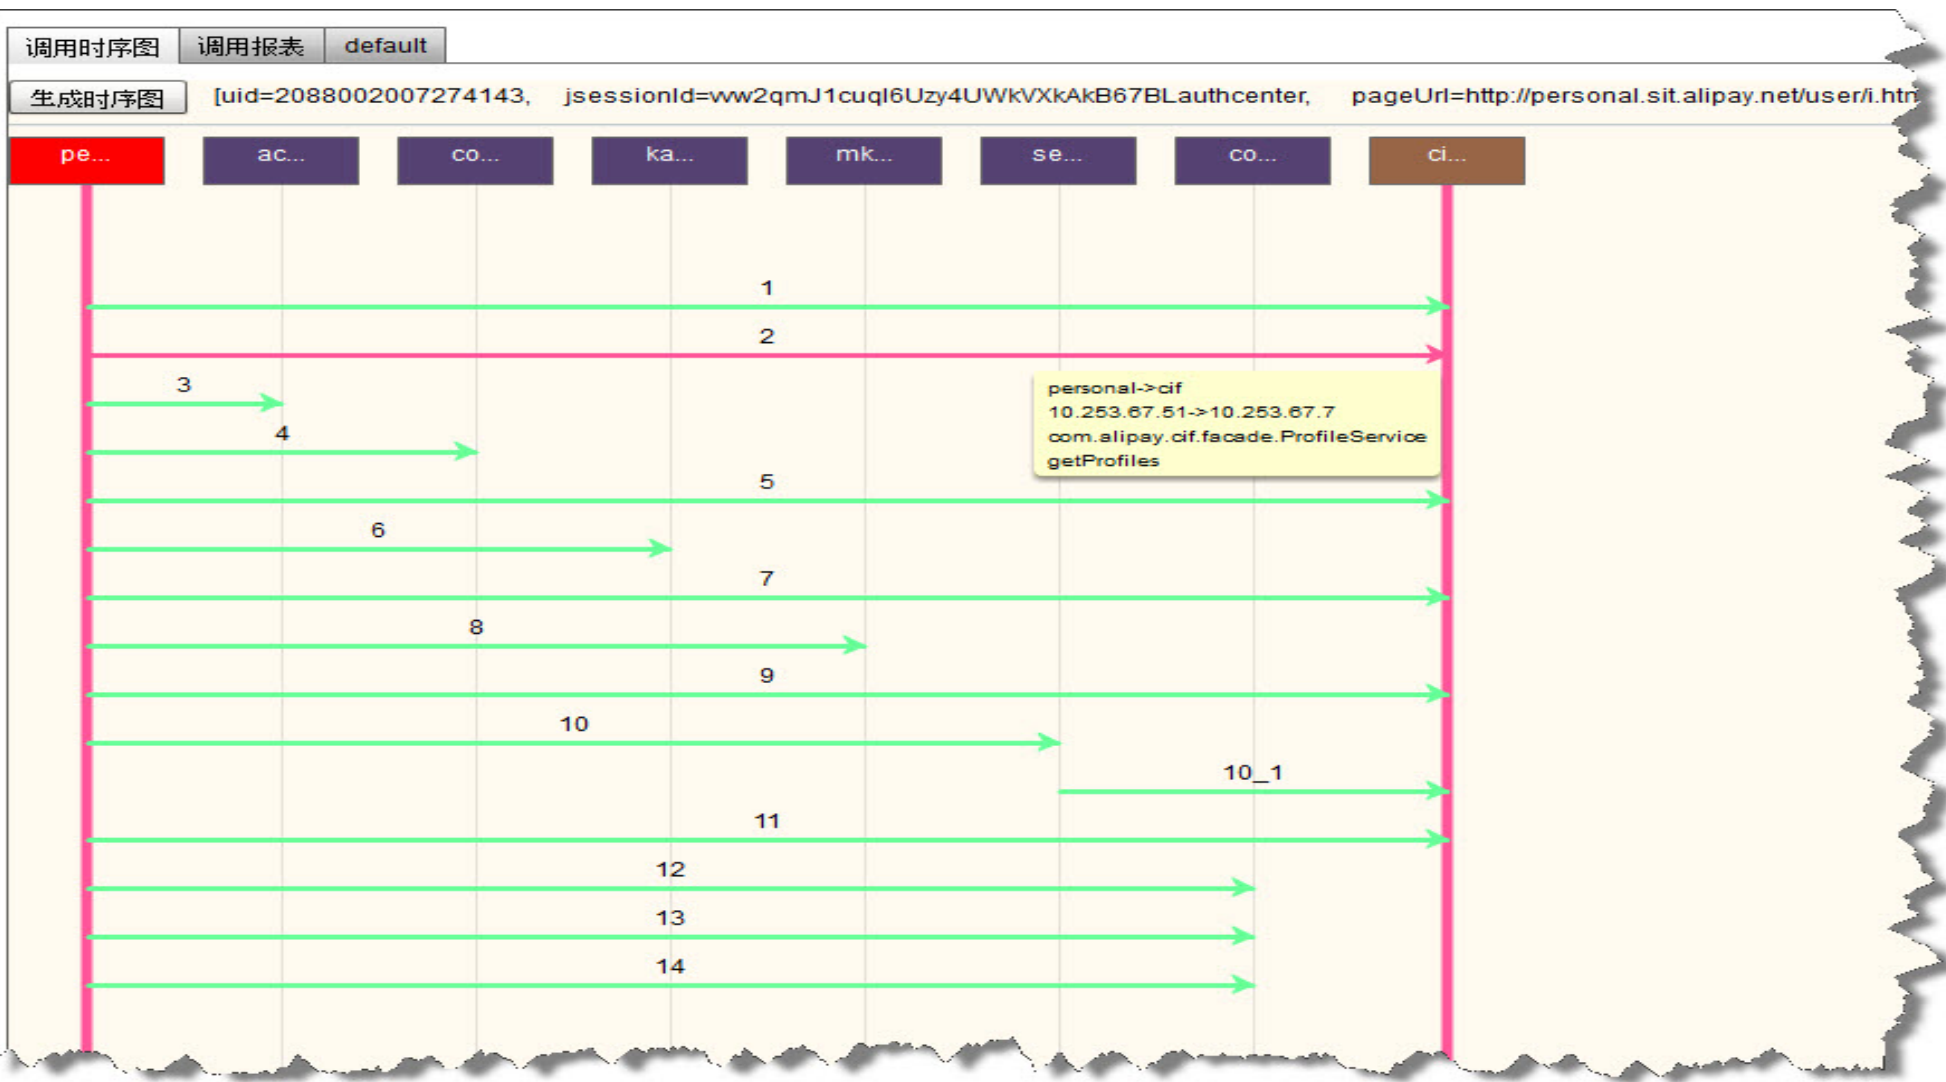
调用时序图 调用报表 default

生成时序图 [uid=2088002007274143, jsessionId=vw2qmJ1cuql6Uzy4UWkVXkAkB67BLauthcenter, pageUrl=http://personal.sit.alipay.net/user/i.htn

pe... ac... co... ka... mk... se... co... ci...

1

2

3

personal->cif
10.253.67.51->10.253.67.7
com.alipay.cif.facade.ProfileService
getProfiles

4

5

6

7

8

9

10

10_1

11

12

13

14